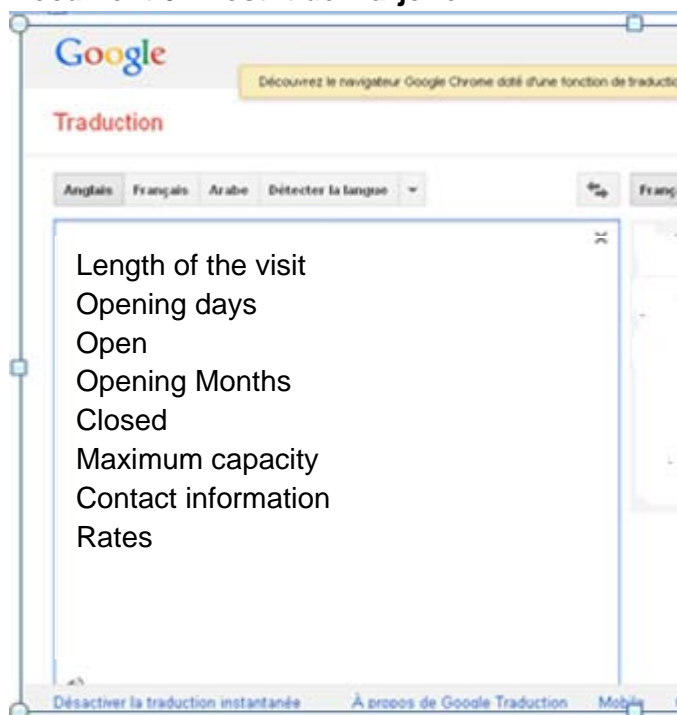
Google

Découvrez le navigateur Google Chrome doté d'une fonction de traductio

Traduction

Anglais Français Arabe Détecter la langue

Franç

Length of the visit
Opening days
Open
Opening Months
Closed
Maximum capacity
Contact information
Rates

Désactiver la traduction instantanée À propos de Google Traduction Mobile